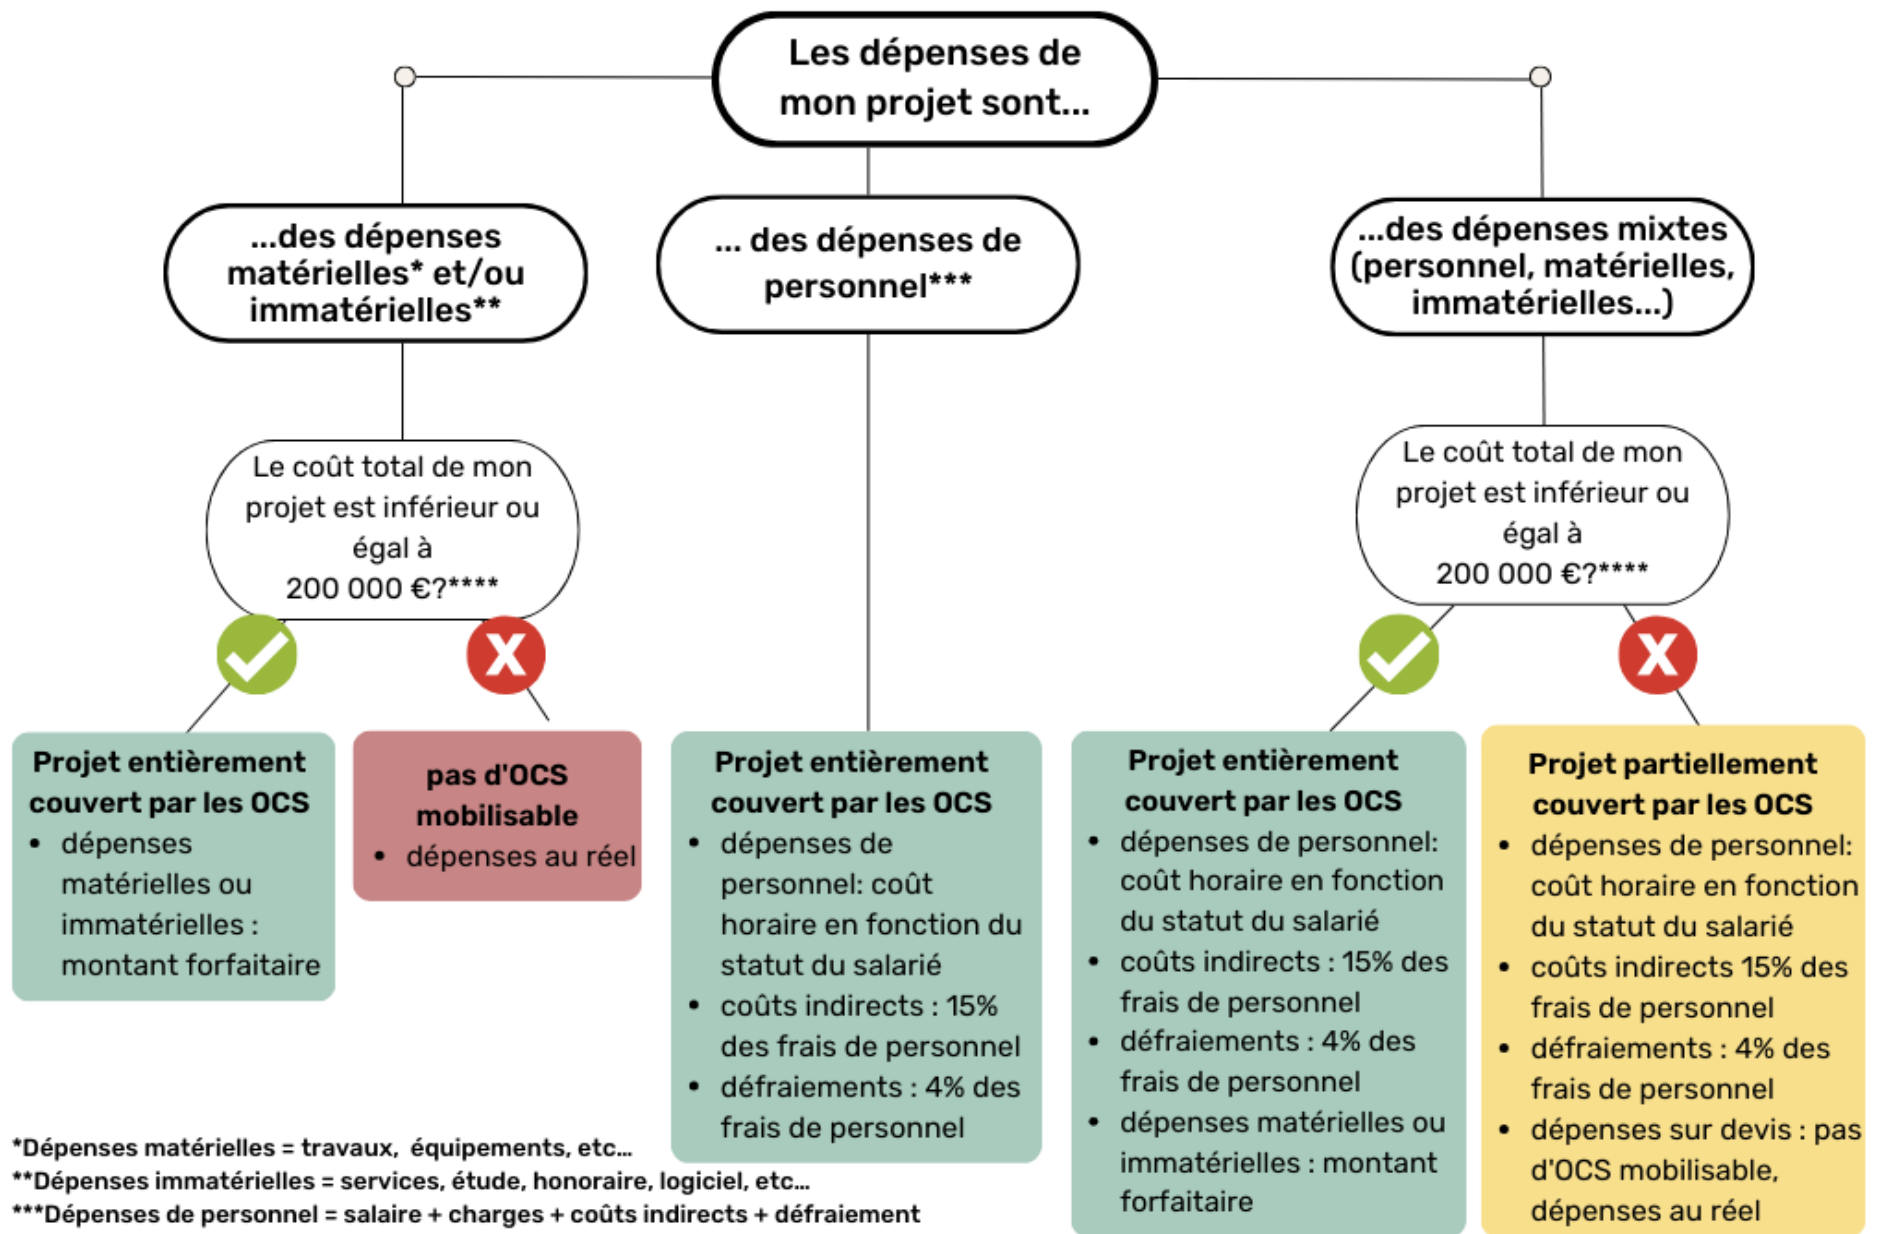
Les dépenses de mon projet sont...

...des dépenses matérielles* et/ou immatérielles**

... des dépenses de personnel***

...des dépenses mixtes (personnel, matérielles, immatérielles...)

Le coût total de mon projet est inférieur ou égal à 200 000 €?****

Le coût total de mon projet est inférieur ou égal à 200 000 €?****

Projet entièrement couvert par les OCS
- dépenses matérielles ou immatérielles : montant forfaitaire

pas d'OCS mobilisable
- dépenses au réel

Projet entièrement couvert par les OCS
- dépenses de personnel: coût horaire en fonction du statut du salarié
- coûts indirects : 15% des frais de personnel
- défraiements : 4% des frais de personnel

Projet entièrement couvert par les OCS
- dépenses de personnel: coût horaire en fonction du statut du salarié
- coûts indirects : 15% des frais de personnel
- défraiements : 4% des frais de personnel
- dépenses matérielles ou immatérielles : montant forfaitaire

Projet partiellement couvert par les OCS
- dépenses de personnel: coût horaire en fonction du statut du salarié
- coûts indirects 15% des frais de personnel
- défraiements : 4% des frais de personnel
- dépenses sur devis : pas d'OCS mobilisable, dépenses au réel

*Dépenses matérielles = travaux, équipements, etc...
**Dépenses immatérielles = services, étude, honoraire, logiciel, etc...
***Dépenses de personnel = salaire + charges + coûts indirects + défraiement